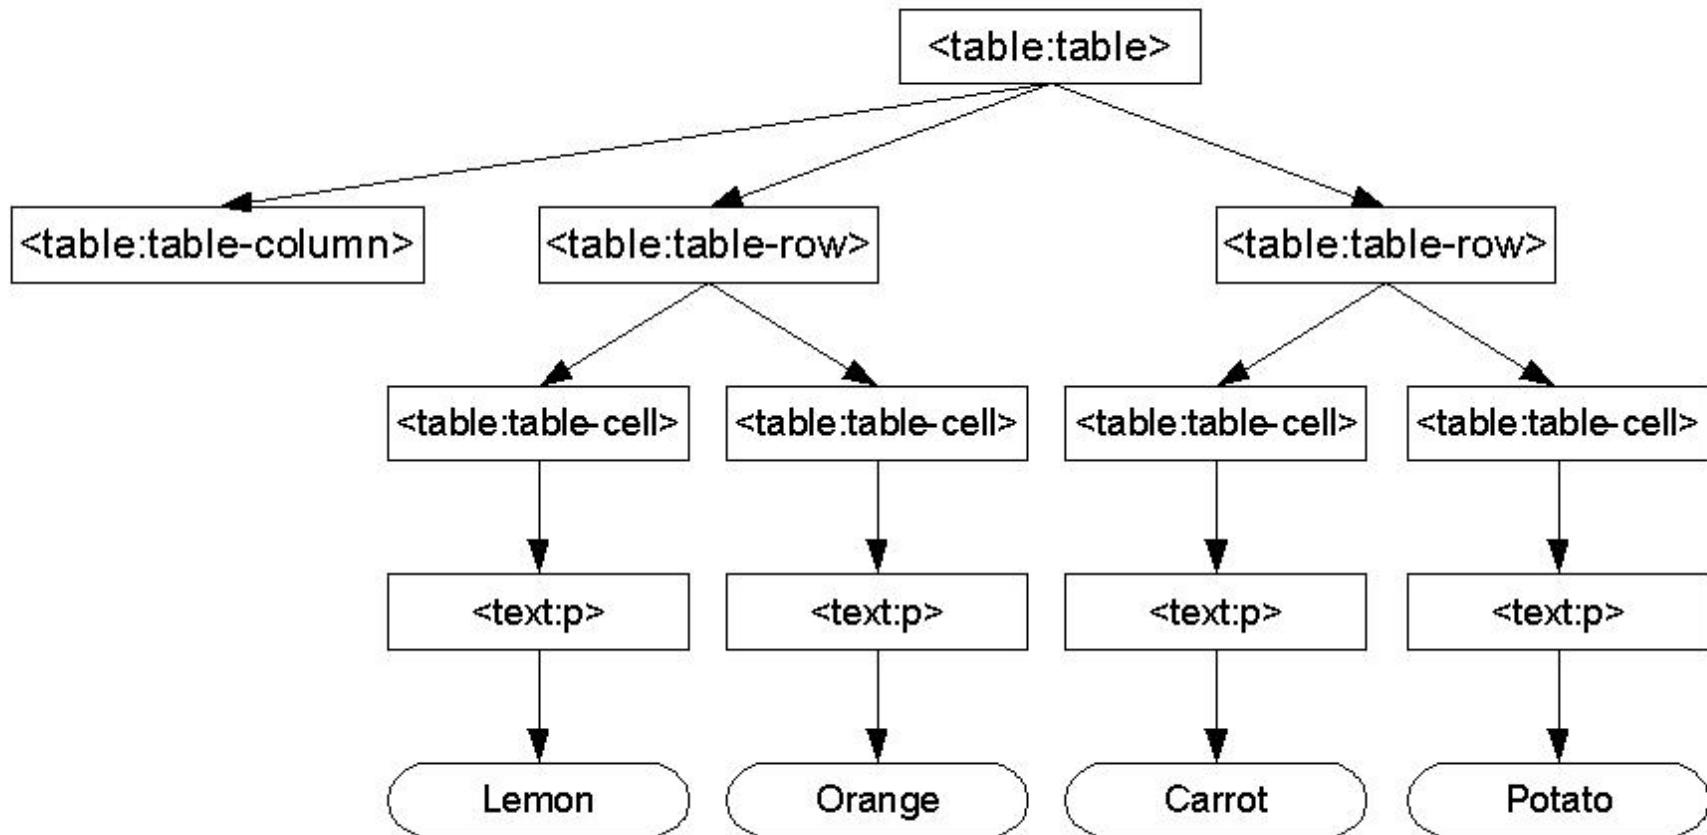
<table:table>

<table:table-column>

<table:table-row>

<table:table-row>

<table:table-cell>

<table:table-cell>

<table:table-cell>

<table:table-cell>

<text:p>

<text:p>

<text:p>

<text:p>

Lemon

Orange

Carrot

Potato